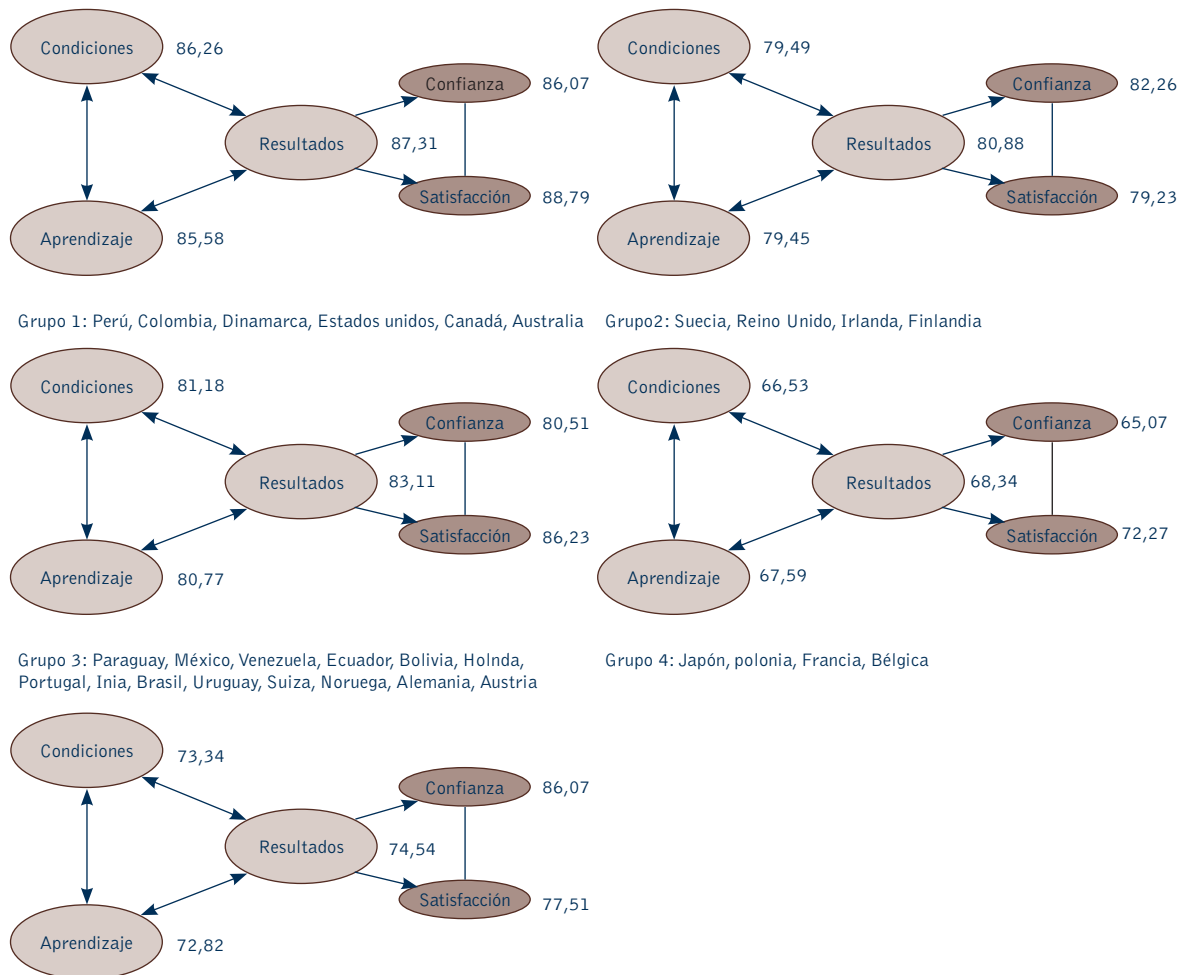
Condiciones 86,26
Confianza 86,07
Resultados 87,31
Satisfacción 88,79
Aprendizaje 85,58

Condiciones 79,49
Confianza 82,26
Resultados 80,88
Satisfacción 79,23
Aprendizaje 79,45

Grupo 1: Perú, Colombia, Dinamarca, Estados unidos, Canadá, Australia

Grupo2: Suecia, Reino Unido, Irlanda, Finlandia

Condiciones 81,18
Confianza 80,51
Resultados 83,11
Satisfacción 86,23
Aprendizaje 80,77

Condiciones 66,53
Confianza 65,07
Resultados 68,34
Satisfacción 72,27
Aprendizaje 67,59

Grupo 3: Paraguay, México, Venezuela, Ecuador, Bolivia, Holnda, Portugal, Inia, Brasil, Uruguay, Suiza, Noruega, Alemania, Austria

Grupo 4: Japón, polonia, Francia, Bélgica

Condiciones 73,34
Confianza 86,07
Resultados 74,54
Satisfacción 77,51
Aprendizaje 72,82